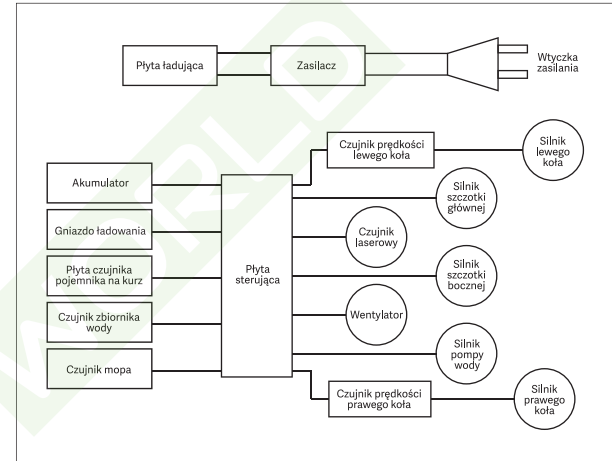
Płyta ładująca

Zasilacz

Wtyczka zasilania

Czujnik prędkości lewego koła

Silnik lewego koła

Akumulator

Silnik szczotki głównej

Gniazdo ładowania

Czujnik laserowy

Płyta czujnika pojemnika na kurz

Płyta sterująca

Silnik szczotki bocznej

Czujnik zbiornika wody

Wentylator

Czujnik mopa

Silnik pompy wody

Czujnik prędkości prawego koła

Silnik prawego koła